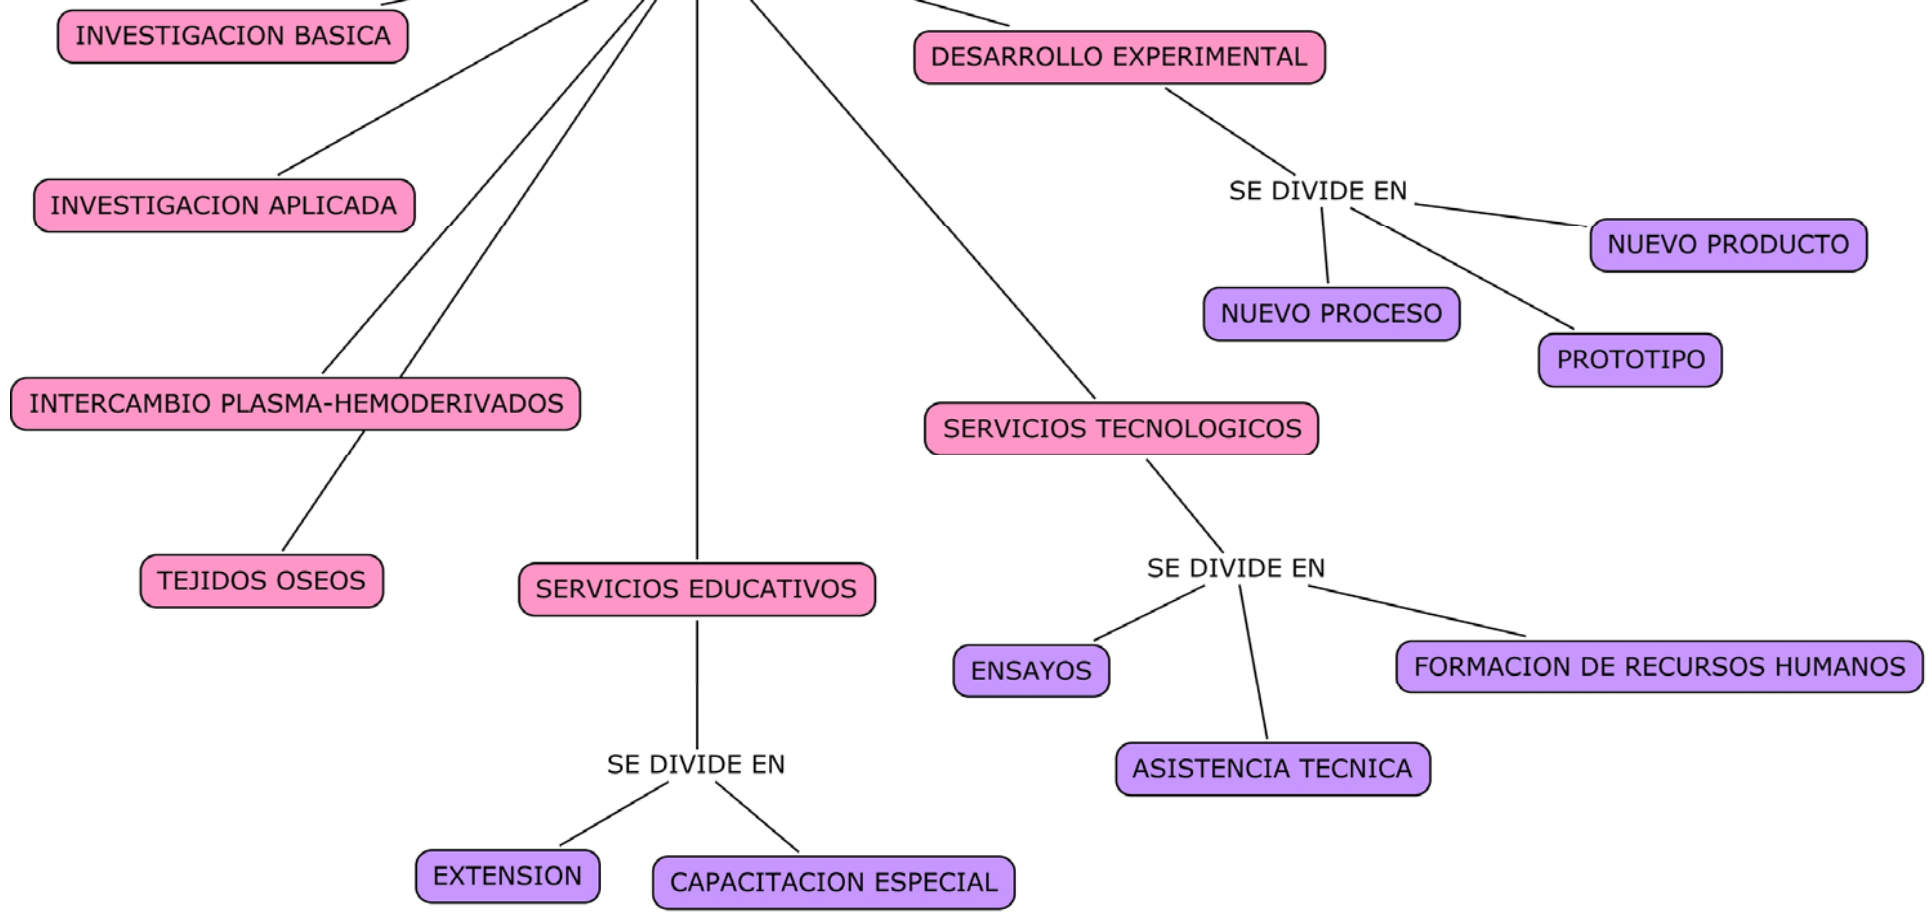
INVESTIGACION BASICA

DESARROLLO EXPERIMENTAL

SE DIVIDE EN

NUEVO PRODUCTO

INVESTIGACION APLICADA

NUEVO PROCESO

PROTOTIPO

INTERCAMBIO PLASMA-HEMODERIVADOS

SERVICIOS TECNOLOGICOS

TEJIDOS OSEOS

SERVICIOS EDUCATIVOS

SE DIVIDE EN

ENSAYOS

FORMACION DE RECURSOS HUMANOS

ASISTENCIA TECNICA

SE DIVIDE EN

EXTENSION

CAPACITACION ESPECIAL